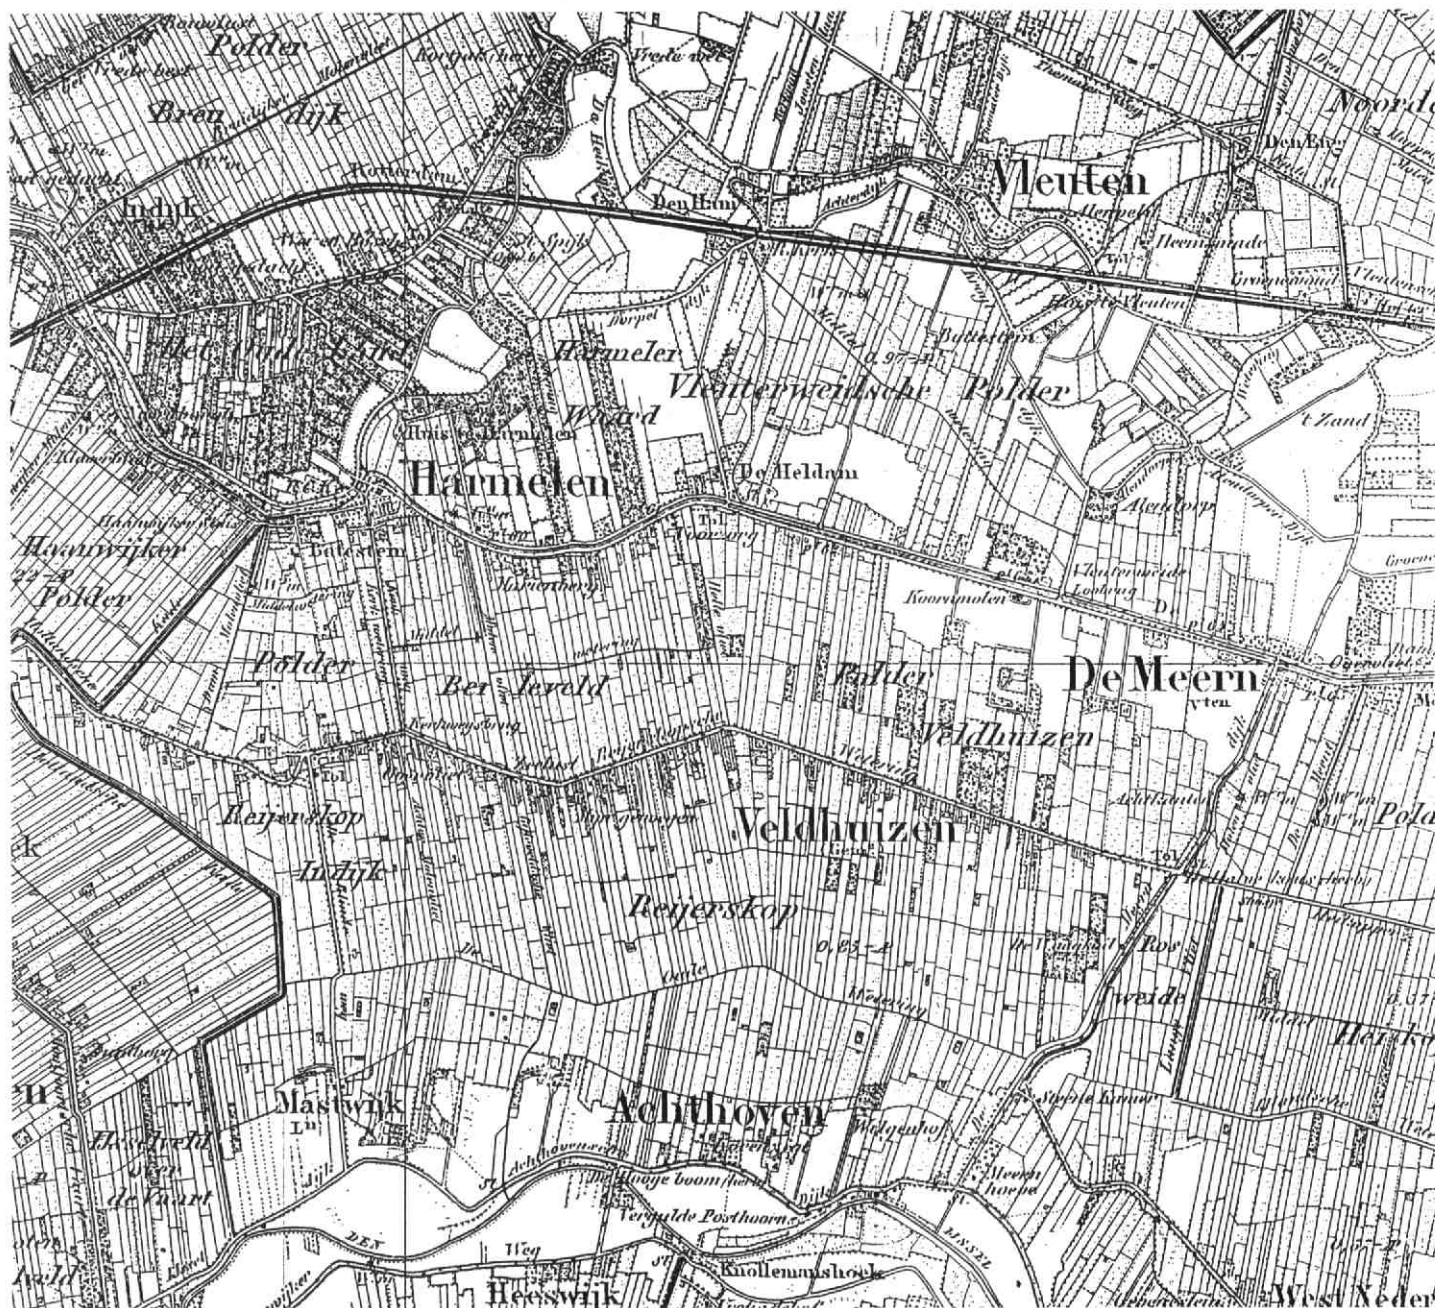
Polder
Breudijk
Indijk
Den Ham
Vleuten
Den Eng
Heermonde
Groenewoud
Harmeler
Vleuterweidsche Polder
Waard
Huis te Harmelen
Harmelen
De Heldam
't Zand
Alendorp
Haanwijker Polder
Batestein
Koornmolen
Polder
Ber Jeveld
Polder
De Meern
Veldhuizen
Reijerskop
Indijk
Veldhuizen
Reijerskop
Oude
Wetering
Ros
weide
Mastwijk
Achthoven
Welgenhof
Heeswijk
Knollemanshoek
Verguldе Posthoorn
De Hooge boom
Weg
DEN
Meern
hoeve
Heesveld
over
de Vaart
West Neder